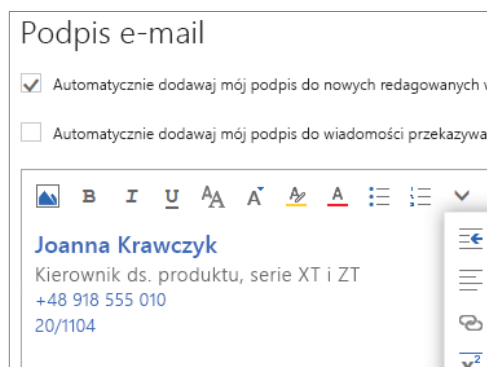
Podpis e-mail

Automatycznie dodawaj mój podpis do nowych redagowanych w

Automatycznie dodawaj mój podpis do wiadomości przekazywa

B I U A A A A

Joanna Krawczyk
Kierownik ds. produktu, serie XT i ZT
+48 918 555 010
20/1104